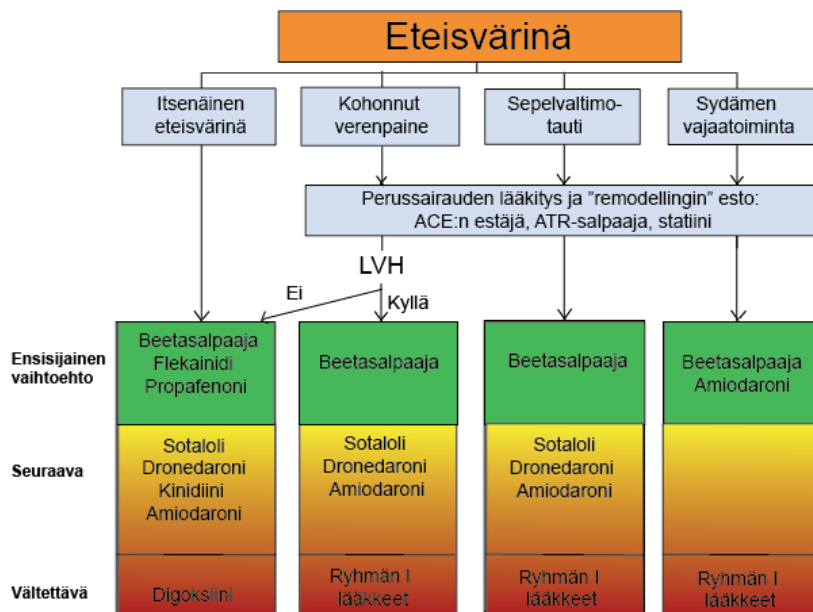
Eteisvärinä

Itsenäinen eteisvärinä

Kohonnut verenpaine

Sepelvaltimotauti

Sydämen vajaatoiminta

Perussairauden lääkitys ja "remodellingin" esto: ACE:n estäjä, ATR-salpaaja, statiini

LVH

Ei

Kyllä

Ensisijainen vaihtoehto

Seuraava

Vältettävä

Beetasalpaaja
Flekainidi
Propafenoni

Sotaloli
Dronedaroni
Kinidiini
Amiodaroni

Digoksiini

Beetasalpaaja

Sotaloli
Dronedaroni
Amiodaroni

Ryhmän I lääkkeet

Beetasalpaaja

Sotaloli
Dronedaroni
Amiodaroni

Ryhmän I lääkkeet

Beetasalpaaja
Amiodaroni

Ryhmän I lääkkeet